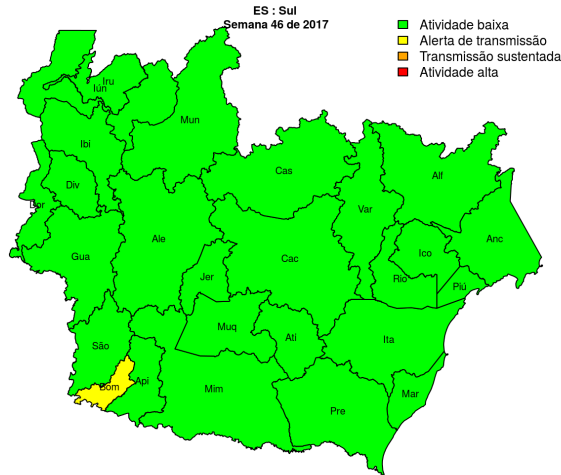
ES : Sul
Semana 46 de 2017

Atividade baixa
Alerta de transmissão
Transmissão sustentada
Atividade alta

Iru
Iún
Mun
Ibi
Cas
Alf
Div
Dor
Var
Ico
Anc
Ale
Gua
Cac
Jer
Rio
Piú
Muq
Atí
Ita
São
Api
Bom
Mim
Mar
Pre